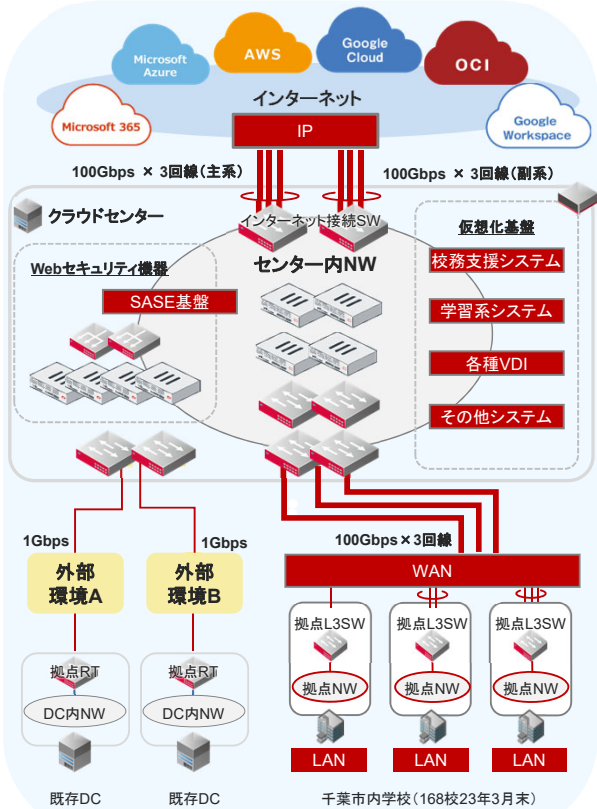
Microsoft Azure

AWS

Google Cloud

OCI

Microsoft 365

インターネット

Google Workspace

IP

100Gbps × 3回線（主系）

100Gbps × 3回線（副系）

クラウドセンター

インターネット接続SW

センター内NW

Webセキュリティ機器

SASE基盤

仮想化基盤

校務支援システム

学習系システム

各種VDI

その他システム

1Gbps

1Gbps

100Gbps×3回線

外部環境A

外部環境B

WAN

拠点RT

拠点RT

DC内NW

DC内NW

拠点L3SW

拠点L3SW

拠点L3SW

拠点NW

拠点NW

拠点NW

LAN

LAN

LAN

既存DC

既存DC

千葉市内学校（168校23年3月末）